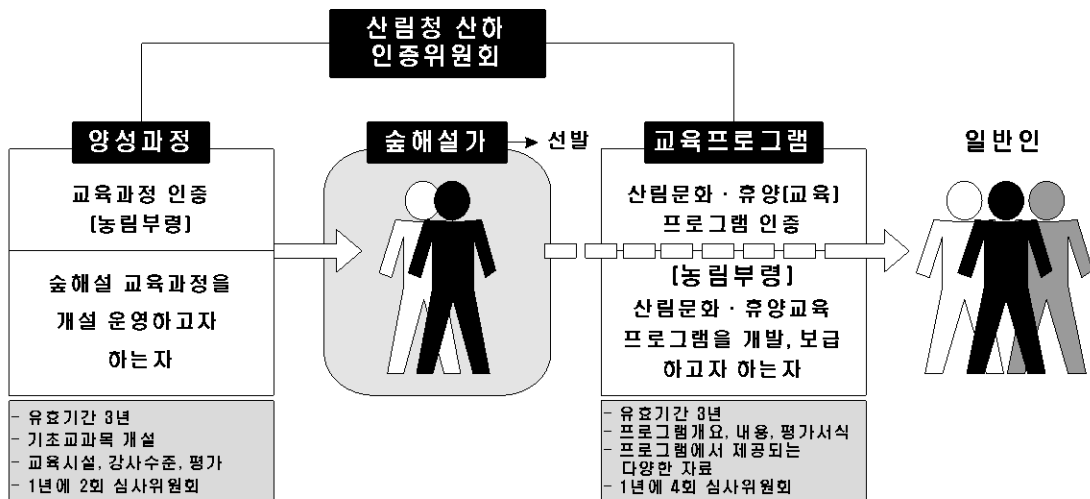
산림청 산하 인증위원회

양성과정

교육과정 인증 [농림부령]

숲해설 교육과정을 개설 운영하고자 하는자

- 유효기간 3년
- 기초교과목 개설
- 교육시설, 강사수준, 평가
- 1년에 2회 심사위원회

숲해설가

선발

교육프로그램

산림문화 · 휴양[교육] 프로그램 인증

[농림부령]

산림문화 · 휴양교육 프로그램을 개발, 보급 하고자 하는자

- 유효기간 3년
- 프로그램개요, 내용, 평가서식
- 프로그램에서 제공되는 다양한 자료
- 1년에 4회 심사위원회

일반인